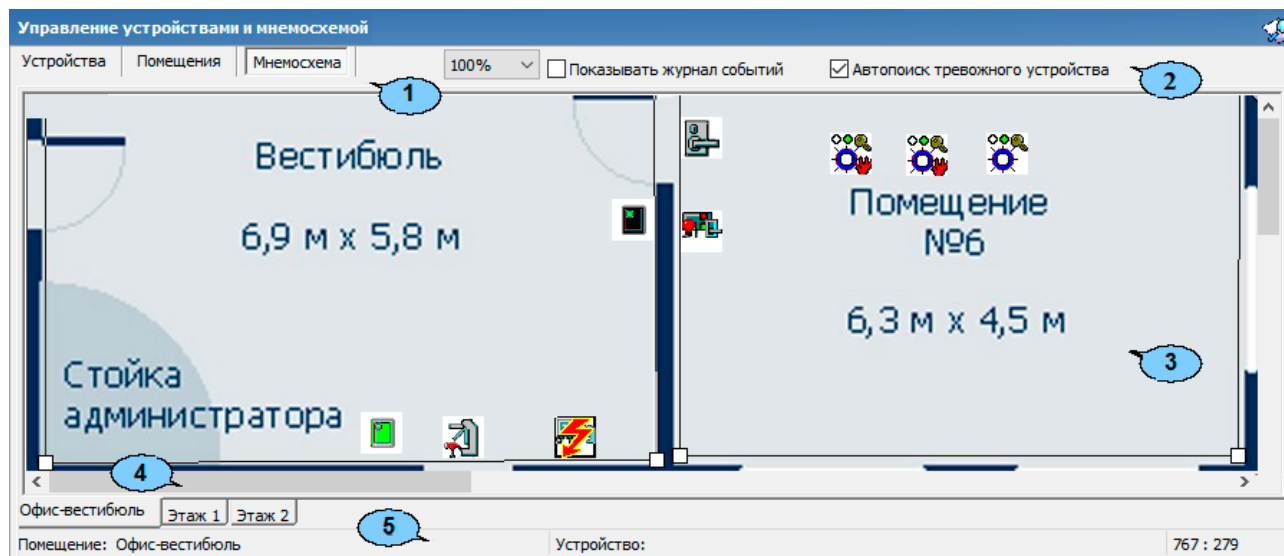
Управление устройствами и мнемосхемой

Устройства | Помещения | Мнемосхема | 100% | Показывать журнал событий | Автопоиск тревожного устройства

1

2

Вестибюль

6,9 м х 5,8 м

Стойка администратора

Помещение №6

6,3 м х 4,5 м

3

4

Офис-вестибюль | Этаж 1 | Этаж 2

5

Помещение: Офис-вестибюль

Устройство:

767 : 279